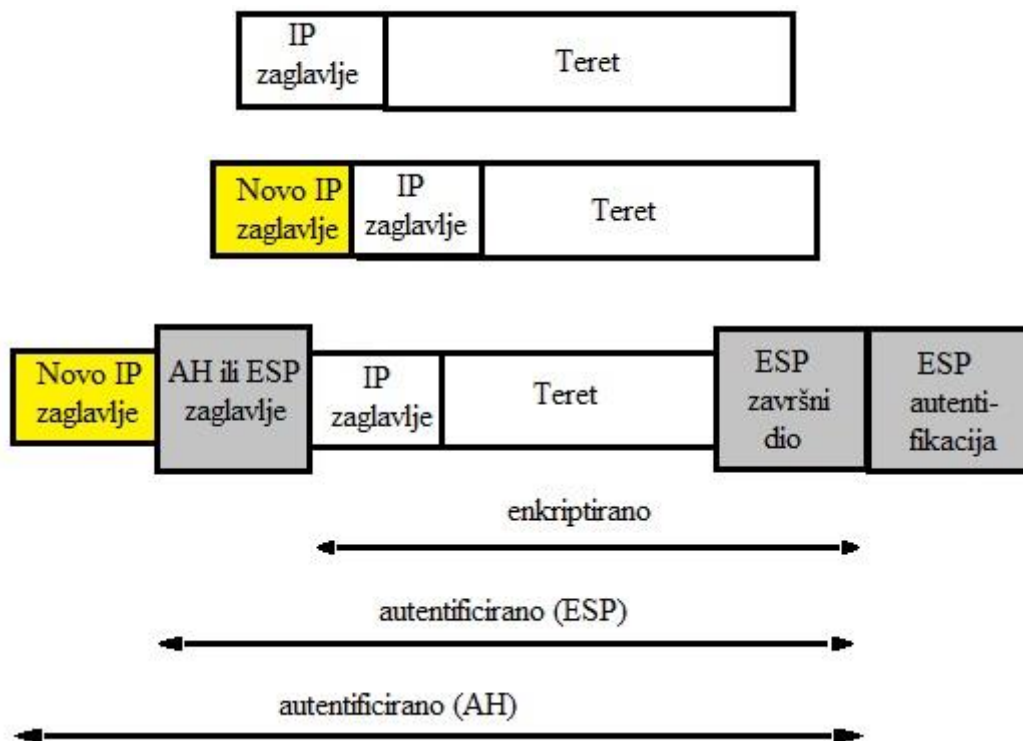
IP zaglavlje

Teret

Novo IP zaglavlje

IP zaglavlje

Teret

Novo IP zaglavlje

AH ili ESP zaglavlje

IP zaglavlje

Teret

ESP završni dio

ESP autentifikacija

enkriptirano

autentificirano (ESP)

autentificirano (AH)